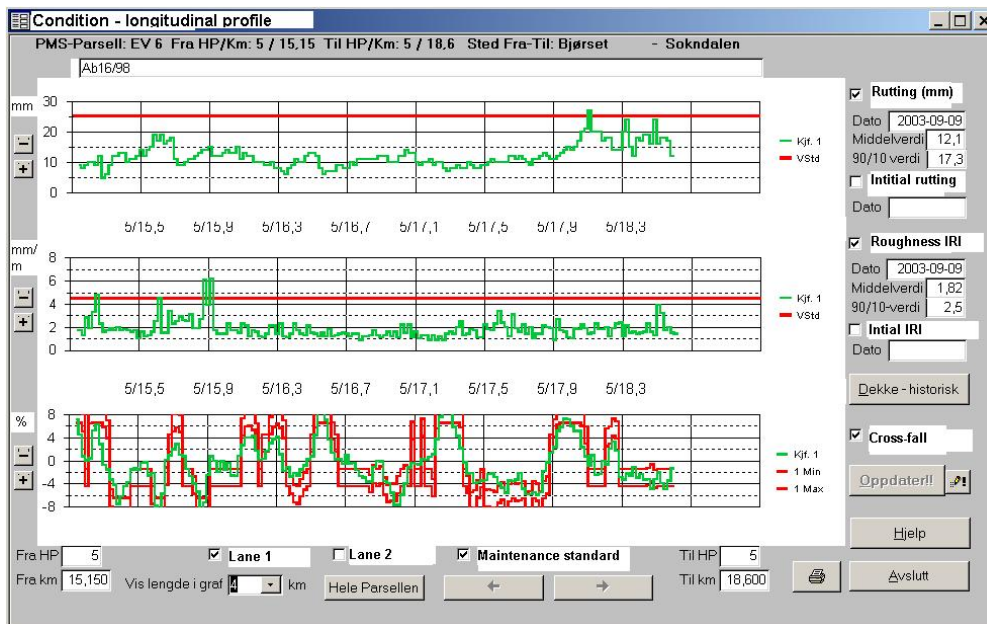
Condition - longitudinal profile

PMS-Parsell: EV 6 Fra HP/Km: 5 / 15,15 Til HP/Km: 5 / 18,6 Sted Fra-Til: Bjørset - Sokndalen

Ab16/98

mm
30
20
10
0

Kjf. 1
VStd

5/15,5 5/15,9 5/16,3 5/16,7 5/17,1 5/17,5 5/17,9 5/18,3

mm/m
8
6
4
2
0

Kjf. 1
VStd

5/15,5 5/15,9 5/16,3 5/16,7 5/17,1 5/17,5 5/17,9 5/18,3

%
8
4
0
-4
-8

Kjf. 1
1 Min
1 Max

Rutting (mm)
Dato 2003-09-09
Middelverdi 12,1
90/10 verdi 17,3
Initial rutting
Dato

Roughness IRI
Dato 2003-09-09
Middelverdi 1,82
90/10-verdi 2,5
Intial IRI
Dato

Dekke - historisk

Cross-fall

Oppdater!!

Hjelp

Avslutt

Fra HP 5
Fra km 15,150
Vis lengde i graf 4 km
Lane 1
Lane 2
Maintenance standard
Hele Parsellen
Til HP 5
Til km 18,600